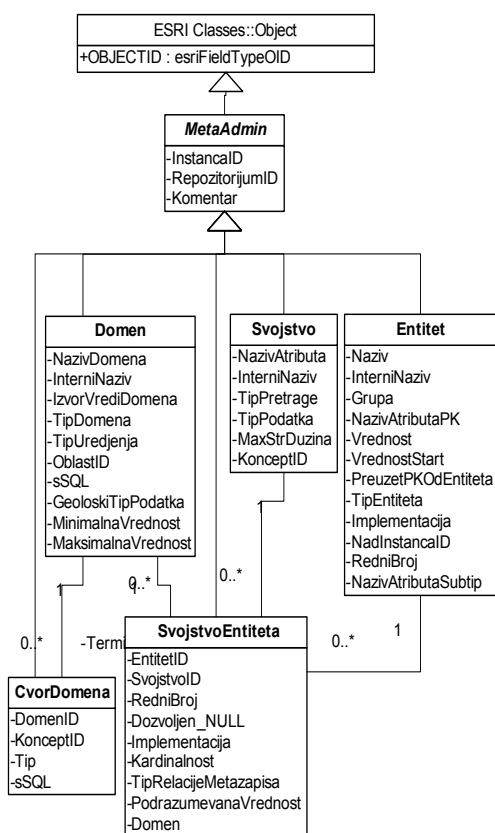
ESRI Classes::Object
+OBJECTID : esriFieldTypeOID

MetaAdmin
-InstancaID
-RepozitorijumID
-Komentar

Domen
-NazivDomena
-InterniNaziv
-IzvorVrediDomena
-TipDomena
-TipUredjenja
-OblastID
-sSQL
-GeoloskiTipPodatka
-MinimalnaVrednost
-MaksimalnaVrednost

Svojstvo
-NazivAtributa
-InterniNaziv
-TipPretrage
-TipPodatka
-MaxStrDuzina
-KonceptID

Entitet
-Naziv
-InterniNaziv
-Grupa
-NazivAtributaPK
-Vrednost
-VrednostStart
-PreuzetPKOdEntiteta
-TipEntiteta
-Implementacija
-NadInstancaID
-RedniBroj
-NazivAtributaSubtip

1
0..*
1
0..*
0..*
1
0..*
-Termi

SvojstvoEntiteta
-EntitetID
-SvojstvoID
-RedniBroj
-Dozvoljen_NULL
-Implementacija
-Kardinalnost
-TipRelacijeMetazapisa
-PodrazumevanaVrednost
-Domen

CvorDomena
-DomenID
-KonceptID
-Tip
-sSQL